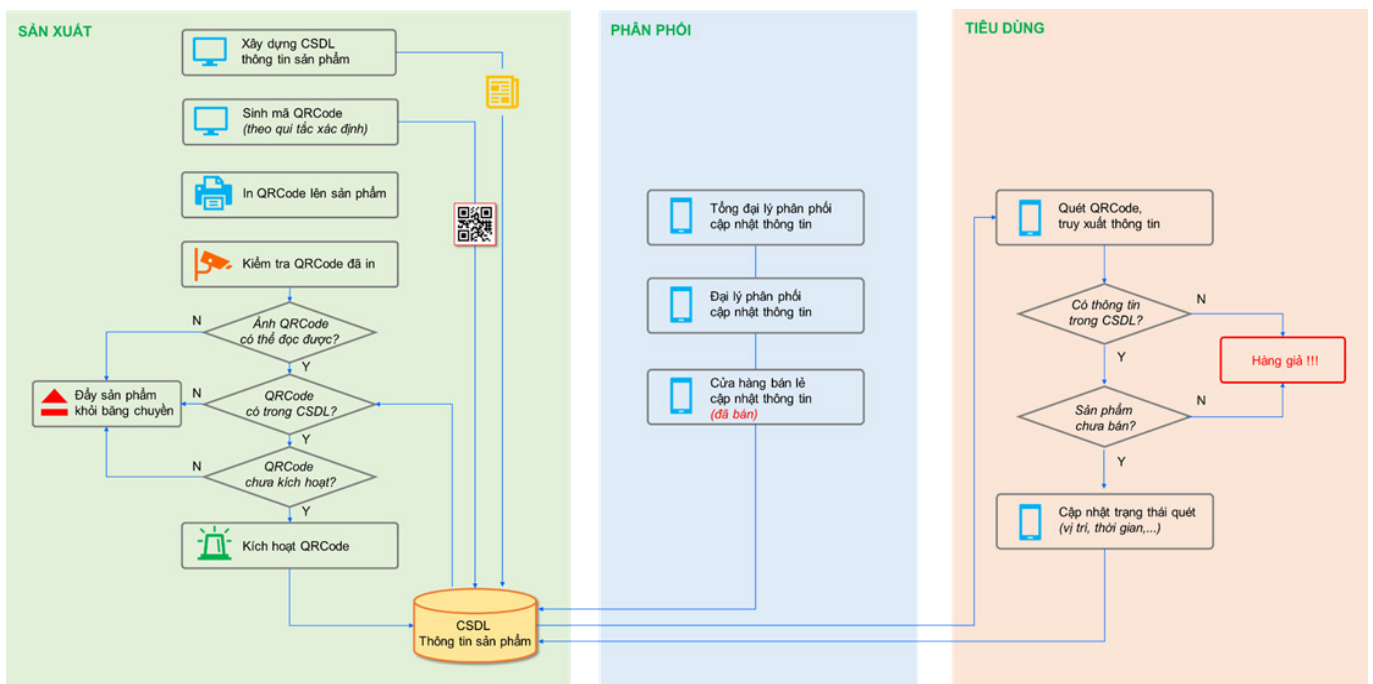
SẢN XUẤT

Xây dựng CSDL thông tin sản phẩm

Sinh mã QRCode (theo qui tắc xác định)

In QRCode lên sản phẩm

Kiểm tra QRCode đã in

N

Ảnh QRCode có thể đọc được?

Y

Đẩy sản phẩm khỏi băng chuyền

N

QRCode có trong CSDL?

Y

N

QRCode chưa kích hoạt?

Y

Kích hoạt QRCode

CSDL Thông tin sản phẩm

PHÂN PHỐI

Tổng đại lý phân phối cập nhật thông tin

Đại lý phân phối cập nhật thông tin

Cửa hàng bán lẻ cập nhật thông tin (đã bán)

TIÊU DÙNG

Quét QRCode, truy xuất thông tin

Có thông tin trong CSDL?

N

Y

Hàng giả !!!

Sản phẩm chưa bán?

N

Y

Cập nhật trạng thái quét (vị trí, thời gian,...)